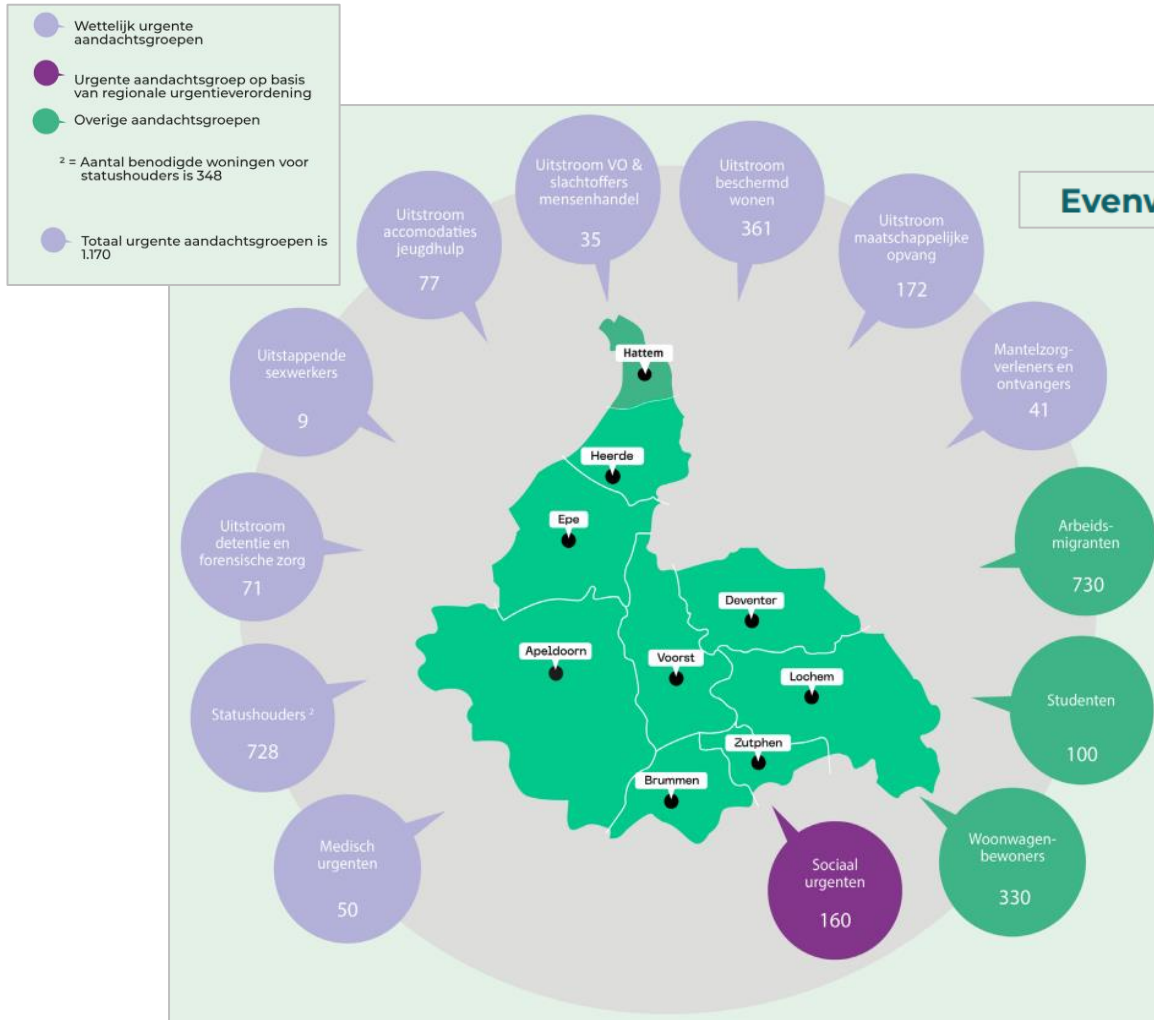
Wettelijk urgente aandachtsgroepen

Urgente aandachtsgroep op basis van regionale urgentieverordening

Overige aandachtsgroepen

² = Aantal benodigde woningen voor statushouders is 348

Totaal urgente aandachtsgroepen is 1.170

Evenv

Uitstroom VO & slachtoffers mensenhandel 35

Uitstroom beschermd wonen 361

Uitstroom accomodaties jeugdhulp 77

Uitstroom maatschappelijke opvang 172

Uitstappende sexwerkers 9

Mantelzorgverleners en ontvangers 41

Uitstroom detentie en forensische zorg 71

Arbeidsmigranten 730

Statushouders ² 728

Studenten 100

Medisch urgenten 50

Sociaal urgenten 160

Woonwagenbewoners 330

Hattem

Heerde

Epe

Deventer

Apeldoorn

Voorst

Lochem

Zutphen

Brummen